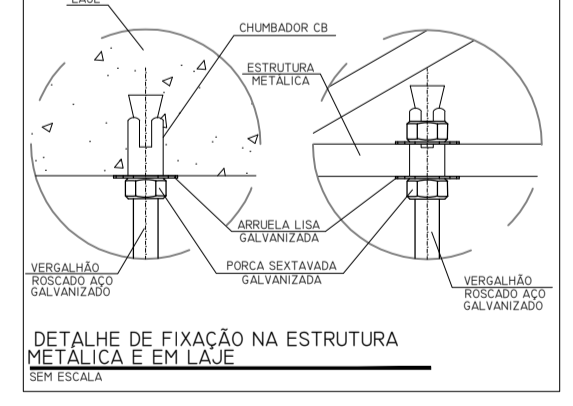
LAJE

CHUMBADOR CB

ESTRUTURA METÁLICA

ARRUELA LISA GALVANIZADA

PORCA SEXTAVADA GALVANIZADA

VERGALHÃO ROSCADO AÇO GALVANIZADO

VERGALHÃO ROSCADO AÇO GALVANIZADO

DETALHE DE FIXAÇÃO NA ESTRUTURA METÁLICA E EM LAJE

SEM ESCALA